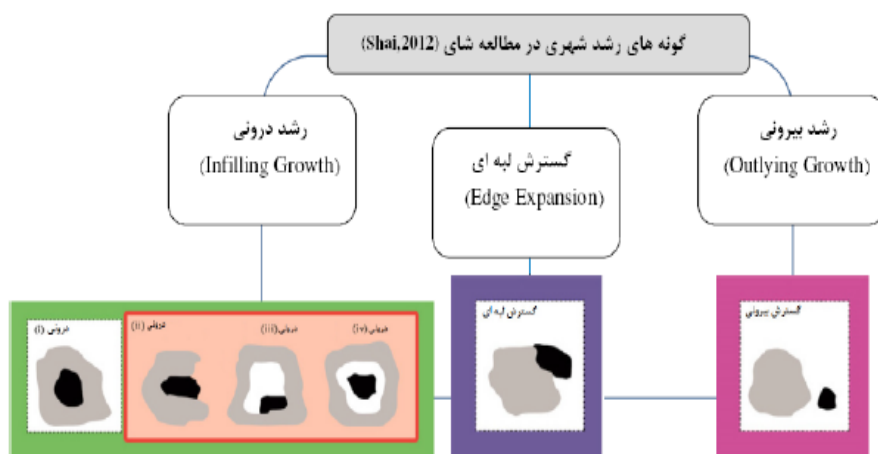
گونه های رشد شهری در مطالعه شای (Shai,2012)

رشد درونی
(Infilling Growth)

گسترش لبه ای
(Edge Expansion)

رشد بیرونی
(Outlying Growth)

درونی (i)

درونی (ii)

درونی (iii)

درونی (iv)

گسترش لبه ای

گسترش بیرونی